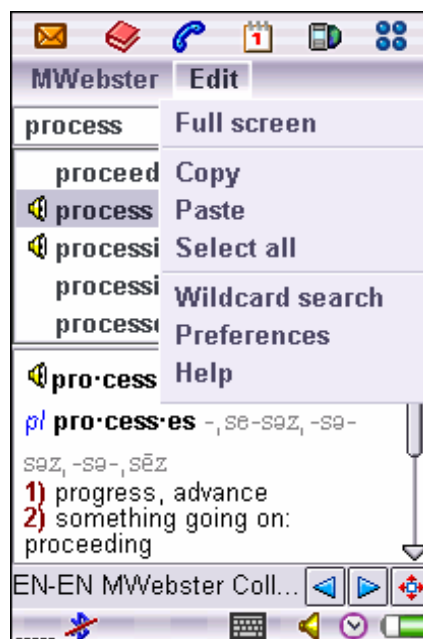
MWebster Edit

process

proceed
process
processi
processi
process

Full screen
Copy
Paste
Select all
Wildcard search
Preferences
Help

pro·cess

pl pro·cess·es -,se-səz, -sə-səz, -sə-, sēz
1) progress, advance
2) something going on: proceeding

EN-EN MWebster Coll...